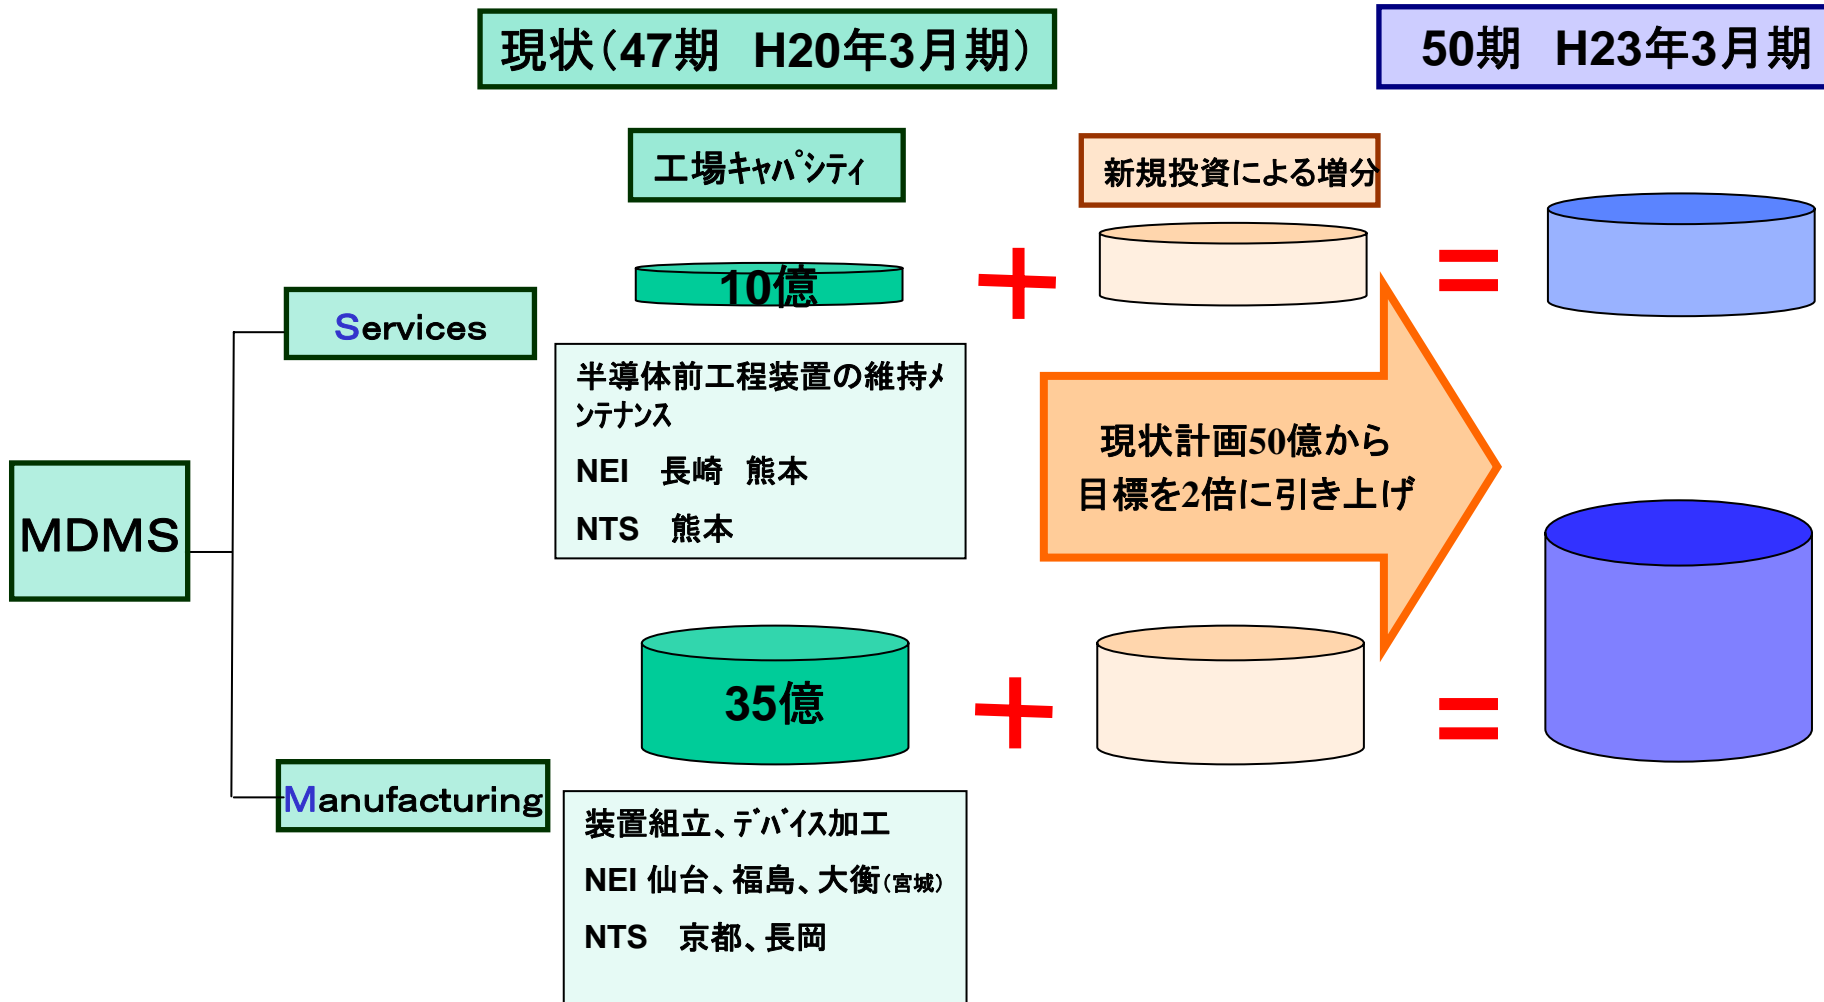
現状(47期　H20年3月期)

50期　H23年3月期

工場ｷｬﾊﾟｼﾃｨ

新規投資による増分

10億

＋

＝

MDMS

Services

半導体前工程装置の維持ﾒﾝﾃﾅﾝｽ

NEI　長崎　熊本

NTS　熊本

現状計画50億から目標を2倍に引き上げ

35億

＋

＝

Manufacturing

装置組立、ﾃﾞﾊﾞｲｽ加工

NEI 仙台、福島、大衡(宮城)

NTS　京都、長岡